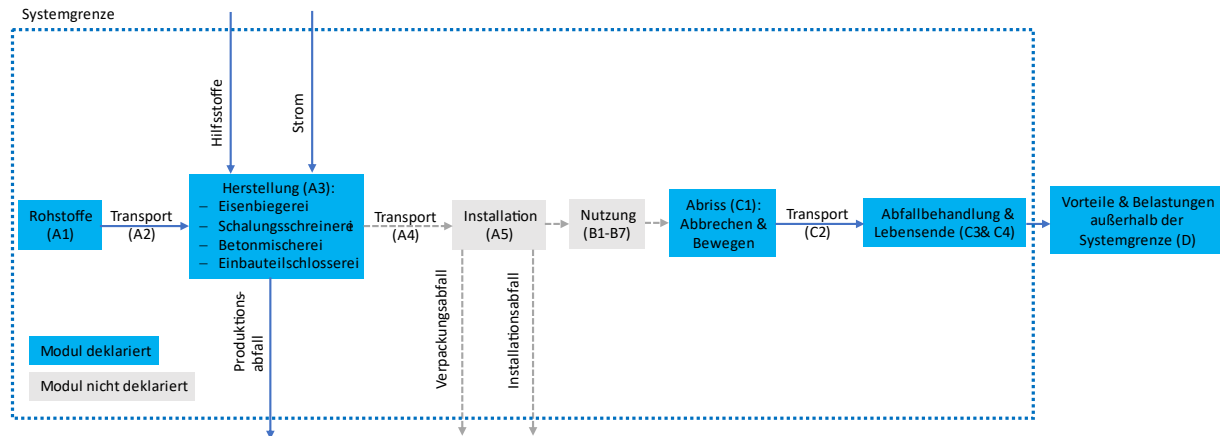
Systemgrenze

Hilfsstoffe

Strom

Rohstoffe (A1)

Transport (A2)

Herstellung (A3):
– Eisenbiegerei
– Schalungsschreinerei
– Betonmischerei
– Einbauteilschlosserei

Transport (A4)

Installation (A5)

Nutzung (B1-B7)

Abriss (C1): Abbrechen & Bewegen

Transport (C2)

Abfallbehandlung & Lebensende (C3& C4)

Vorteile & Belastungen außerhalb der Systemgrenze (D)

Produktionsabfall

Verpackungsabfall

Installationsabfall

Modul deklariert

Modul nicht deklariert